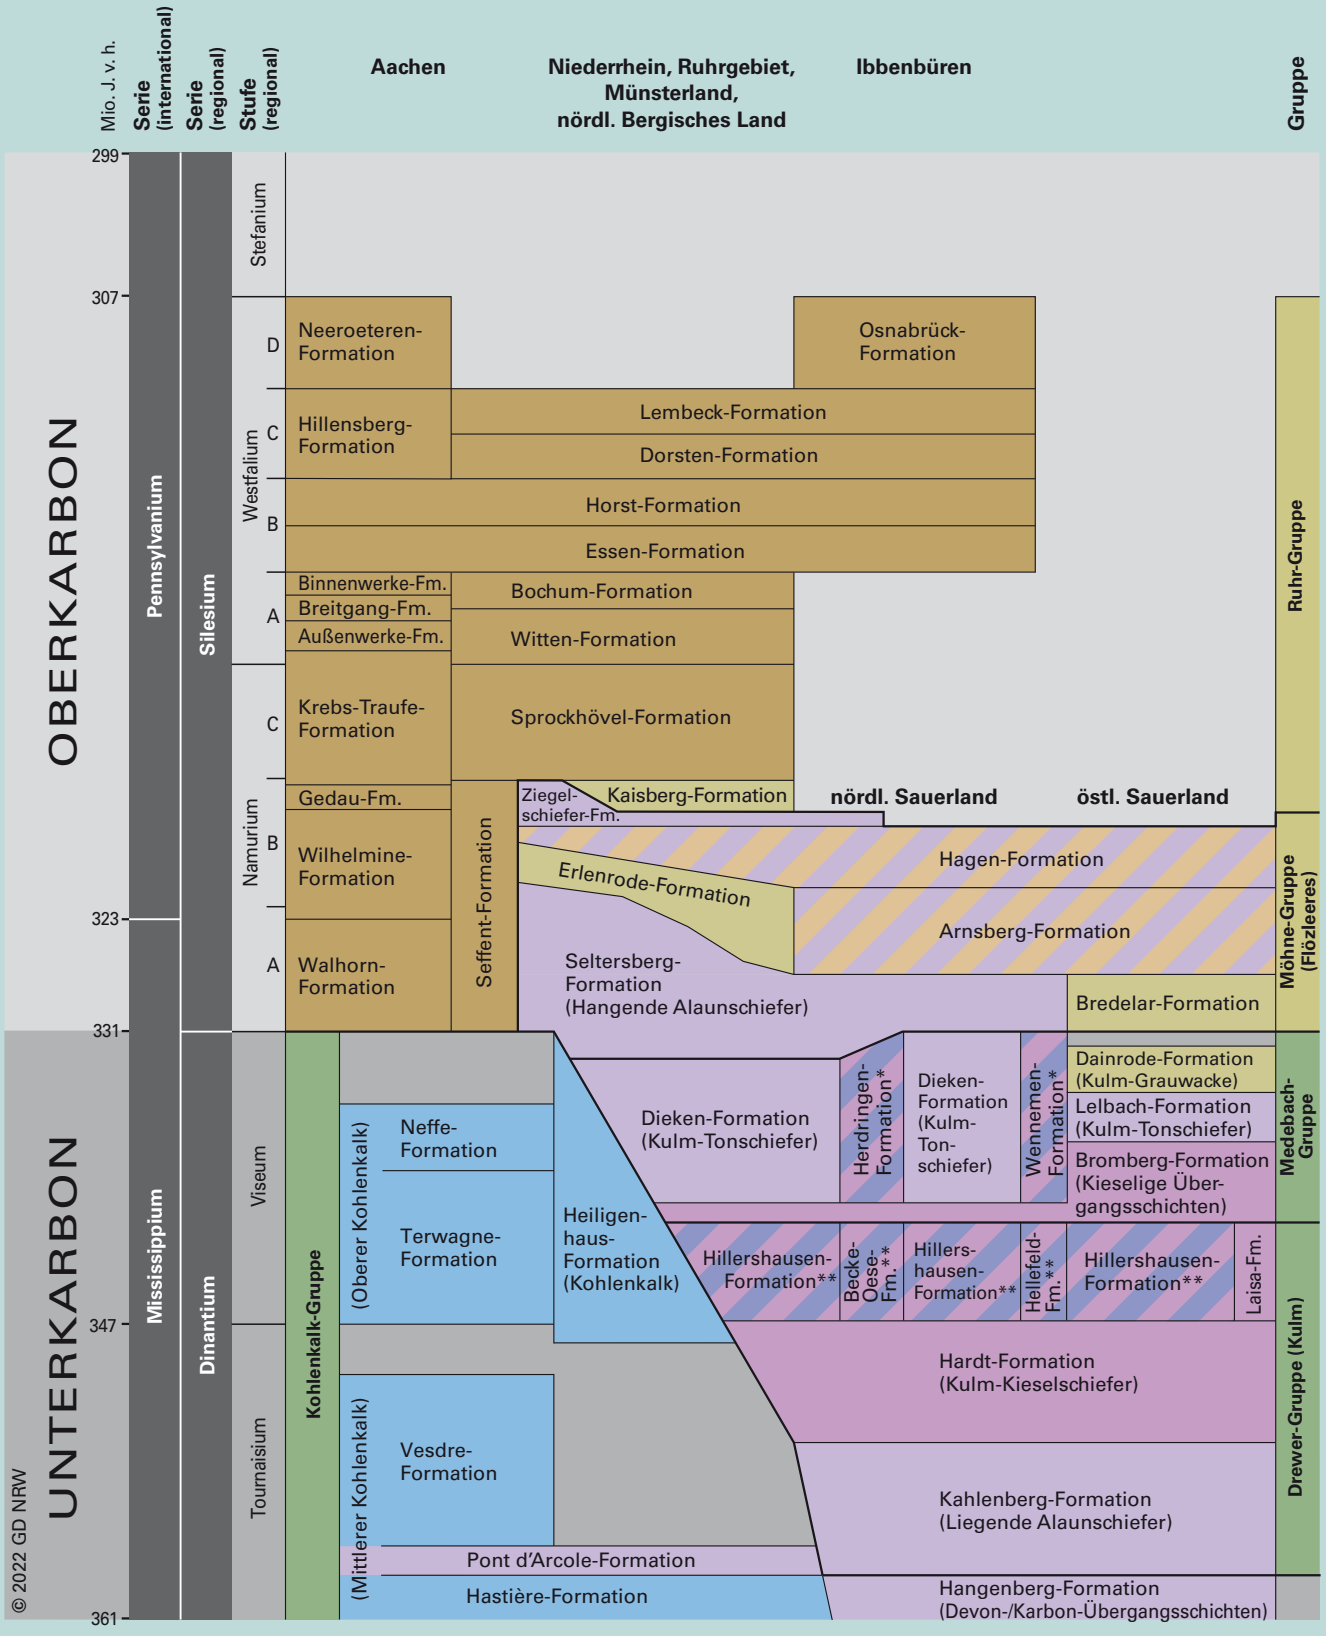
Mio. J. v. h.
Serie (international)
Serie (regional)
Stufe (regional)
Aachen
Niederrhein, Ruhrgebiet, Münsterland, nördl. Bergisches Land
Ibbenbüren
Gruppe

299
307
323
331
347
361

OBERKARBON
UNTERKARBON
Pennsylvanium
Mississippium
Silesium
Dinantium
Stefanium
Westfalium
Namurium
Viseum
Tournaisium
D
C
B
A
C
B
A

Neeroeteren-Formation
Osnabrück-Formation
Hillensberg-Formation
Lembeck-Formation
Dorsten-Formation
Horst-Formation
Essen-Formation
Binnenwerke-Fm.
Breitgang-Fm.
Außenwerke-Fm.
Bochum-Formation
Witten-Formation
Krebs-Traufe-Formation
Sprockhövel-Formation
Gedau-Fm.
Ziegelschiefer-Fm.
Kaisberg-Formation
nördl. Sauerland
östl. Sauerland
Wilhelmine-Formation
Seffent-Formation
Hagen-Formation
Erlenrode-Formation
Arnsberg-Formation
Walhorn-Formation
Seltersberg-Formation (Hangende Alaunschiefer)
Bredelar-Formation
Ruhr-Gruppe
Möhne-Gruppe (Flözleeres)

Kohlenkalk-Gruppe
(Oberer Kohlenkalk)
Neffe-Formation
Terwagne-Formation
Heiligenhaus-Formation (Kohlenkalk)
Dieken-Formation (Kulm-Tonschiefer)
Herdringen-Formation*
Dieken-Formation (Kulm-Tonschiefer)
Wennemen-Formation*
Dainrode-Formation (Kulm-Grauwacke)
Lelbach-Formation (Kulm-Tonschiefer)
Bromberg-Formation (Kieselige Übergangsschichten)
Medebach-Gruppe
Hillershausen-Formation**
Becke-Oese-Fm.**
Hillershausen-Formation**
Hellefeld-Fm.**
Hillershausen-Formation**
Laisa-Fm.
Hardt-Formation (Kulm-Kieselschiefer)
(Mittlerer Kohlenkalk)
Vesdre-Formation
Kahlenberg-Formation (Liegende Alaunschiefer)
Drewer-Gruppe (Kulm)
Pont d'Arcole-Formation
Hastière-Formation
Hangenberg-Formation (Devon-/Karbon-Übergangsschichten)
© 2022 GD NRW